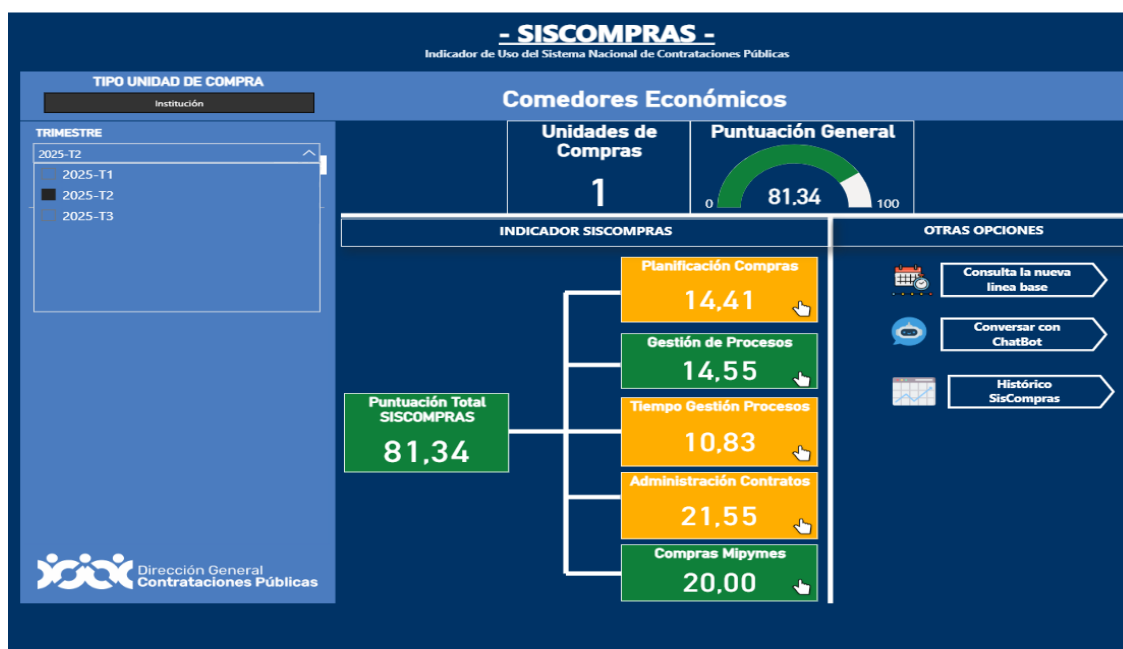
- SISCOMPRAS -
Indicador de Uso del Sistema Nacional de Contrataciones Públicas

TIPO UNIDAD DE COMPRA
Institución

Comedores Económicos

TRIMESTRE
2025-T2
2025-T1
2025-T2
2025-T3

Unidades de Compras
1

Puntuación General
0
81,34
100

INDICADOR SISCOMPRAS

OTRAS OPCIONES

Planificación Compras
14,41

Gestión de Procesos
14,55

Tiempo Gestión Procesos
10,83

Administración Contratos
21,55

Compras Mipymes
20,00

Puntuación Total SISCOMPRAS
81,34

Consulta la nueva línea base

Conversar con ChatBot

Histórico SisCompras

Dirección General
Contrataciones Públicas